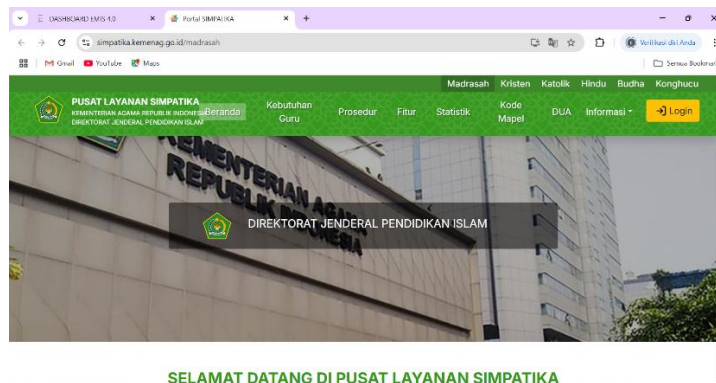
DASHBOARD EMIS 4.0
Portal SIMPATIKA
simpatika.kemenag.go.id/madrasah
Verifikasi diri Anda
Gmail YouTube Maps
Semua Bookmark

Madrasah Kristen Katolik Hindu Budha Konghucu

PUSAT LAYANAN SIMPATIKA
KEMENTERIAN AGAMA REPUBLIK INDONESIA
DIREKTORAT JENDERAL PENDIDIKAN ISLAM

Beranda Kebutuhan Guru Prosedur Fitur Statistik Kode Mapel DUA Informasi Login

KEMENTERIAN AGAMA REPUBLIK INDONESIA

DIREKTORAT JENDERAL PENDIDIKAN ISLAM

SELAMAT DATANG DI PUSAT LAYANAN SIMPATIKA